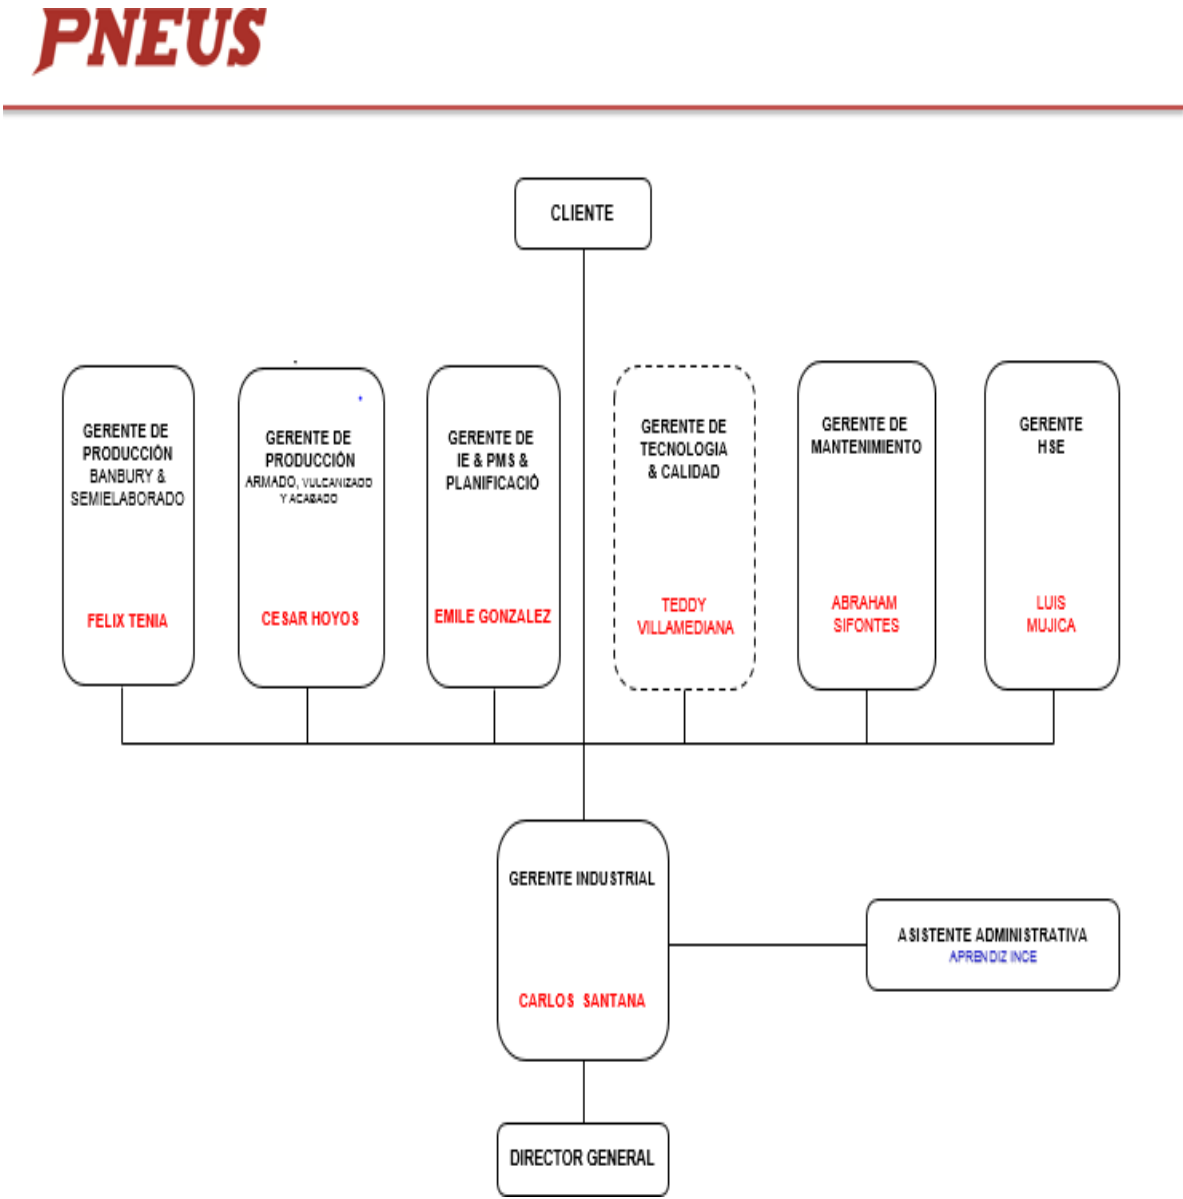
PNEUS

CLIENTE

GERENTE DE PRODUCCIÓN BANBURY & SEMIELABORADO

FELIX TENIA

GERENTE DE PRODUCCIÓN ARMADO, VULCANIZADO Y ACABADO

CESAR HOYOS

GERENTE DE IE & PMS & PLANIFICACIÓ

EMILE GONZALEZ

GERENTE DE TECNOLOGIA & CALIDAD

TEDDY VILLAMEDIANA

GERENTE DE MANTENIMIENTO

ABRAHAM SIFONTES

GERENTE HSE

LUIS MUJICA

GERENTE INDUSTRIAL

CARLOS SANTANA

ASISTENTE ADMINISTRATIVA
APRENDIZ INCE

DIRECTOR GENERAL